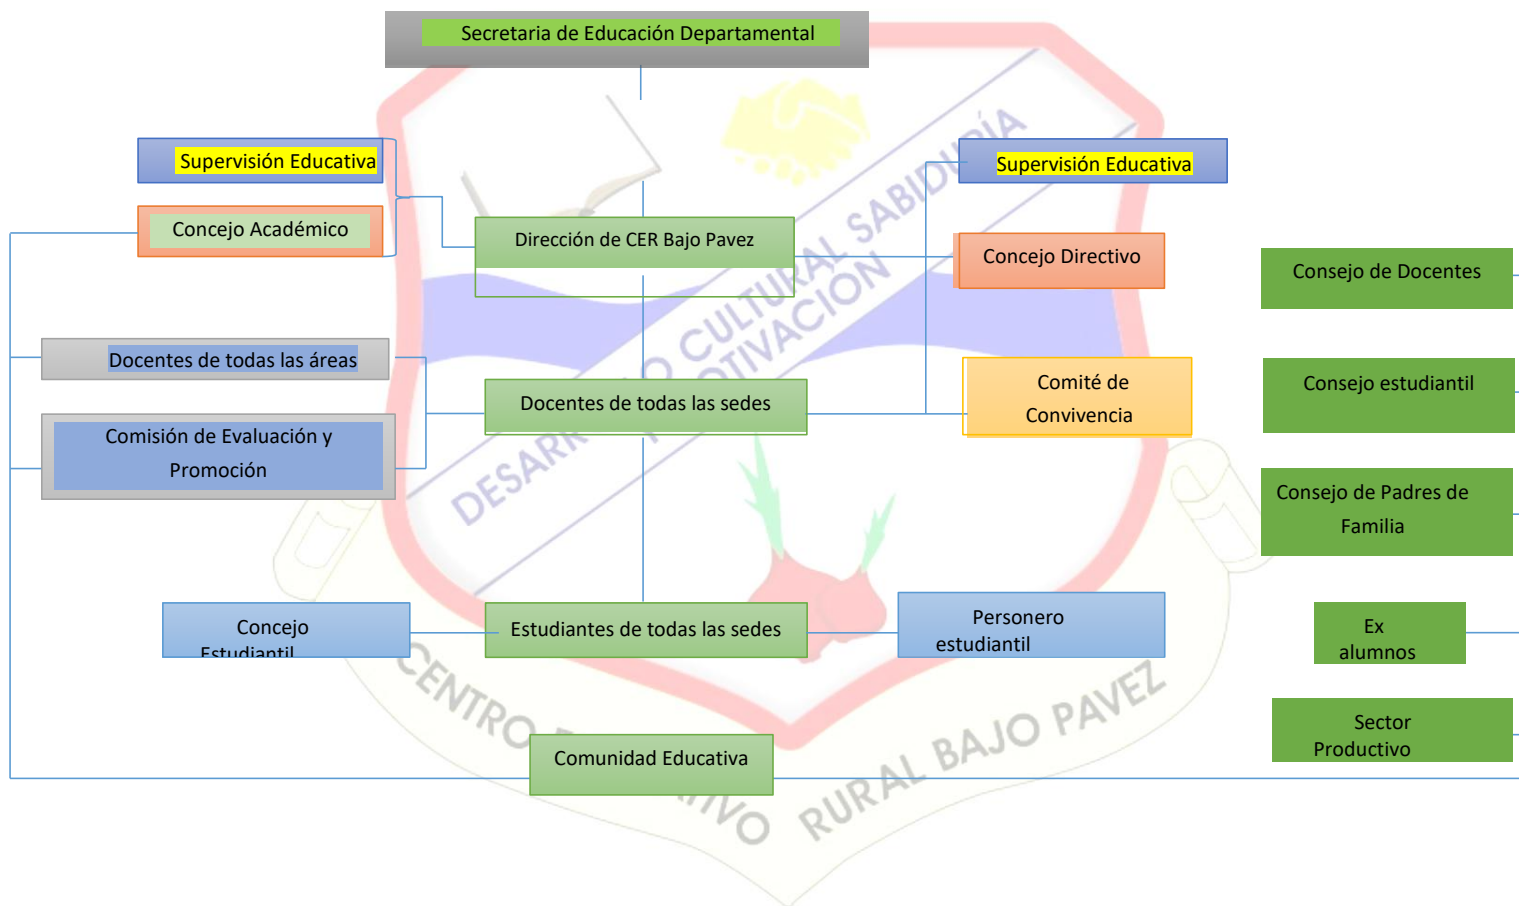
Secretaria de Educación Departamental

Supervisión Educativa

Concejo Académico

Dirección de CER Bajo Pavez

Supervisión Educativa

Concejo Directivo

Consejo de Docentes

Docentes de todas las áreas

Comisión de Evaluación y Promoción

Docentes de todas las sedes

Comité de Convivencia

Consejo estudiantil

Consejo de Padres de Familia

Concejo Estudiantil

Estudiantes de todas las sedes

Personero estudiantil

Ex alumnos

Sector Productivo

Comunidad Educativa

DESARROLLO CULTURAL SABIDURÍA MOTIVACIÓN

CENTRO EDUCATIVO RURAL BAJO PAVEZ